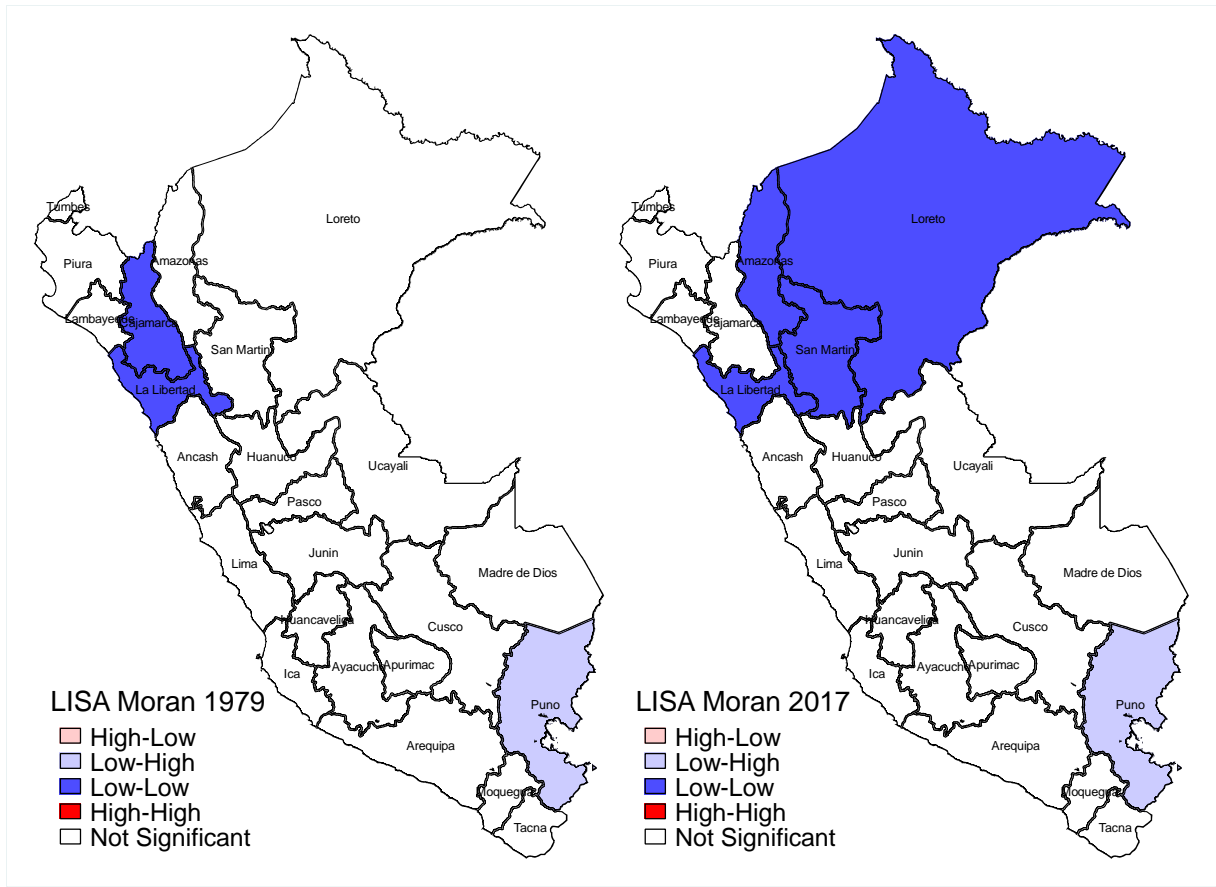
Tumbes
Loreto
Piura
Amazonas
Lambayeque
Cajamarca
San Martin
La Libertad
Ancash
Huanuco
Ucayali
Pasco
Junin
Lima
Madre de Dios
Huancavelica
Cusco
Ica
Ayacucho
Apurimac
Puno
Arequipa
Moquegua
Tacna

LISA Moran 1979
High-Low
Low-High
Low-Low
High-High
Not Significant

Tumbes
Loreto
Piura
Amazonas
Lambayeque
Cajamarca
San Martin
La Libertad
Ancash
Huanuco
Ucayali
Pasco
Junin
Lima
Madre de Dios
Huancavelica
Cusco
Ica
Ayacucho
Apurimac
Puno
Arequipa
Moquegua
Tacna

LISA Moran 2017
High-Low
Low-High
Low-Low
High-High
Not Significant